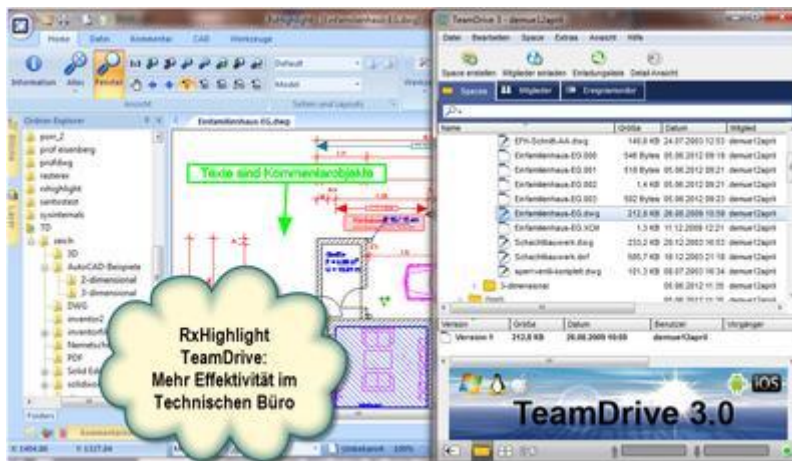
RxHighlight - [Einfamilienhaus-EG.dwg]

Home Datei Kommentar CAD Werkzeuge

Information Alles Fenster Default Modell

Ansicht Seiten und Layouts

Ordner Explorer

psm_2
prof eisenberg
profilidwg
rasterex
rxhighlight
sentinelsrv
sysinternals
TD
zeich
3D
AutoCAD Beispiele
2-dimensional
3-dimensional
DWG
inventor2
inventorN
Nemetschek
PDF
Solid Edge
solidworks

Einfamilienhaus-EG.dwg

Texte und Kommentarobjekte

RxHighlight TeamDrive: Mehr Effektivität im Technischen Büro

TeamDrive 3 - demuel2april

Datei Bearbeiten Space Extras Ansicht Hilfe

Space erstellen Mitglieder einladen Einladungsliste Detail Ansicht

Spaces Mitglieder Ereignismonitor

| Name | Größe | Datum | Mitglied |
|---|---|---|---|
| EFH-Schnitt-A4.dwg | 146,9 KB | 24.07.2003 12:53 | demuel2april |
| Einfamilienhaus-EG.000 | 546 Bytes | 05.06.2012 09:18 | demuel2april |
| Einfamilienhaus-EG.001 | 518 Bytes | 05.06.2012 09:21 | demuel2april |
| Einfamilienhaus-EG.002 | 1,4 KB | 05.06.2012 09:21 | demuel2april |
| Einfamilienhaus-EG.003 | 592 Bytes | 05.06.2012 09:23 | demuel2april |
| Einfamilienhaus-EG.dwg | 212,8 KB | 26.08.2009 10:59 | demuel2april |
| Einfamilienhaus-EG.XCM | 1,3 KB | 11.12.2009 12:21 | demuel2april |
| Schachtbauwerk.dwg | 233,2 KB | 20.12.2002 16:53 | demuel2april |
| Schachtbauwerk.dxf | 580,7 KB | 18.12.2003 21:18 | demuel2april |
| sperrventil-komplett.dwg | 101,3 KB | 08.07.2003 16:34 | demuel2april |
| 3-dimensional | | 05.06.2012 11:35 | demuel2april |

| Version | Größe | Datum | Benutzer | Ursprünger |
|---|---|---|---|---|
| Version 1 | 212,8 KB | 26.08.2009 10:59 | demuel2april | |

iOS

TeamDrive 3.0